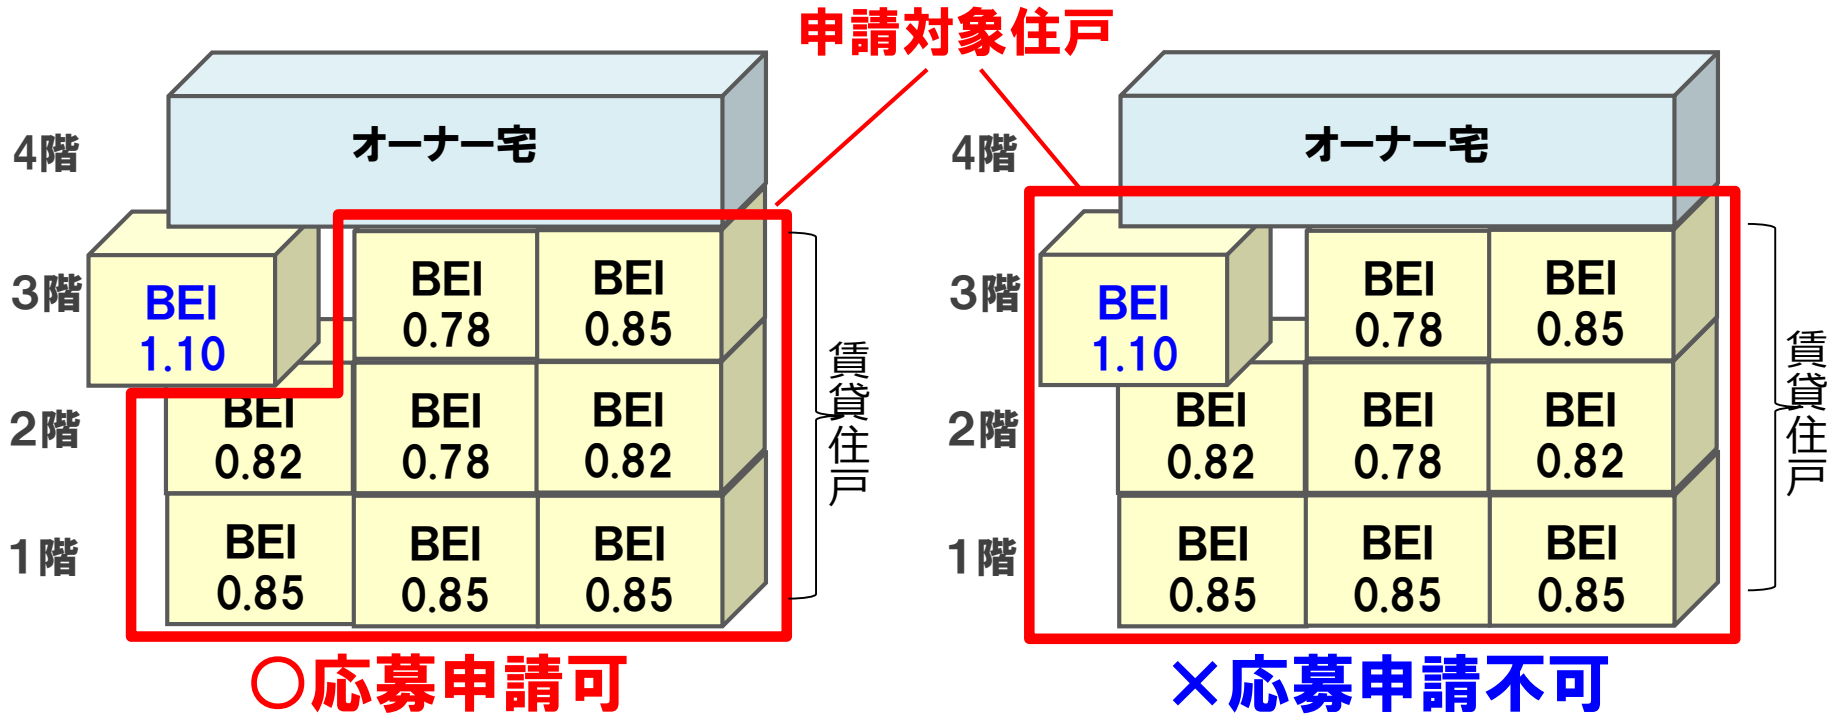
申請対象住戸

4階
オーナー宅
3階
BEI 1.10
BEI 0.78
BEI 0.85
2階
BEI 0.82
BEI 0.78
BEI 0.82
1階
BEI 0.85
BEI 0.85
BEI 0.85
賃貸住戸
○応募申請可

4階
オーナー宅
3階
BEI 1.10
BEI 0.78
BEI 0.85
2階
BEI 0.82
BEI 0.78
BEI 0.82
1階
BEI 0.85
BEI 0.85
BEI 0.85
賃貸住戸
×応募申請不可